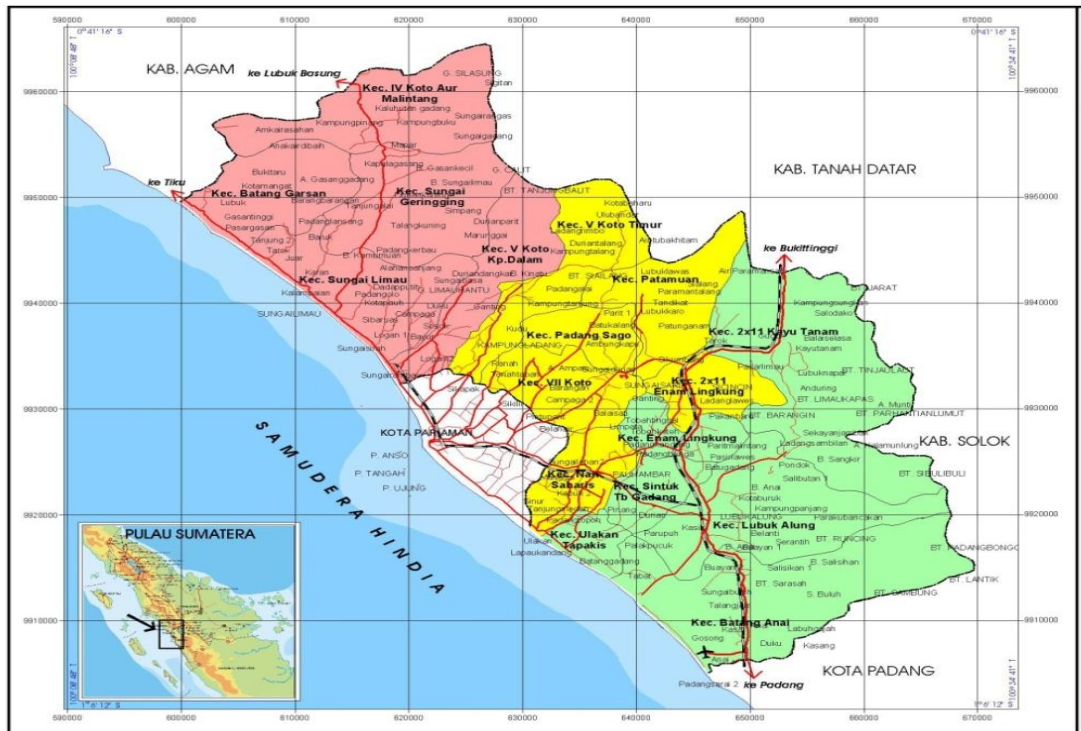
590000 600000 610000 620000 630000 640000 650000 660000 670000

0°41'16" S
100°08'48" T
0°41'16" S
100°34'41" T

9960000
9950000
9940000
9930000
9920000
9910000

KAB. AGAM
ke Lubuk Basung
Kec. IV Koto Aur Malintang
G. SILASUNG
Sigitan
Kampungpinang
Kampungbuku
Sungaragas
Amkarasahan
Sungaigaring
ke Tiku
Kec. Batang Garsan
Kec. Sungai Geringging
KAB. TANAH DATAR
BT. TANJUNGBAUT
Kotabaharu
Kec. V Koto Timur
Lubuk
Gasantinggi
Pasargasan
Tanjung 2
Talangkuning
Kec. V Koto Kp.Dalam
Kampungtangah
ke Bukittinggi
Kec. Sungai Limau
Kec. Patamuan
SUNGAILIMAU
Padangpuro
Kampungtengah
Kec. Padang Sago
Kec. 2x11 Kayu Tanam
KAMPUNGLADANG
Kayutanam
BT. TINJALAUT
Kec. VII Koto
Kec. 2x11 Enam Lingkung
Lubukmalu
BT. LIMAUKAPAS
BT. PARHANTIANLUMUT
KOTA PARIAMAN
Kec. Enam Lingkung
KAB. SOLOK
P. ANSO
P. TANGAH
P. UJUNG
SAMUDERA HINDIA
Kec. Nan Sabaris
PAUHAMBAR
Kec. Sintuk Tb Gadang
BT. SIBULIBULI
PULAU SUMATERA
Kec. Ulakan Tapakis
LUBUKALUNG
Kec. Lubuk Alung
BT. RUNCING
BT. PADANGBONGO
Lapaukandang
Batanggadang
BT. Sarasah
S. Buluh
BT. LANTIK
BT. BAMBUNG
Kec. Batang Anai
Duku
Kasang
KOTA PADANG
Padangsarai 2
ke Padang
1°6'12" S
100°08'48" T
1°6'12" S
100°34'41" T